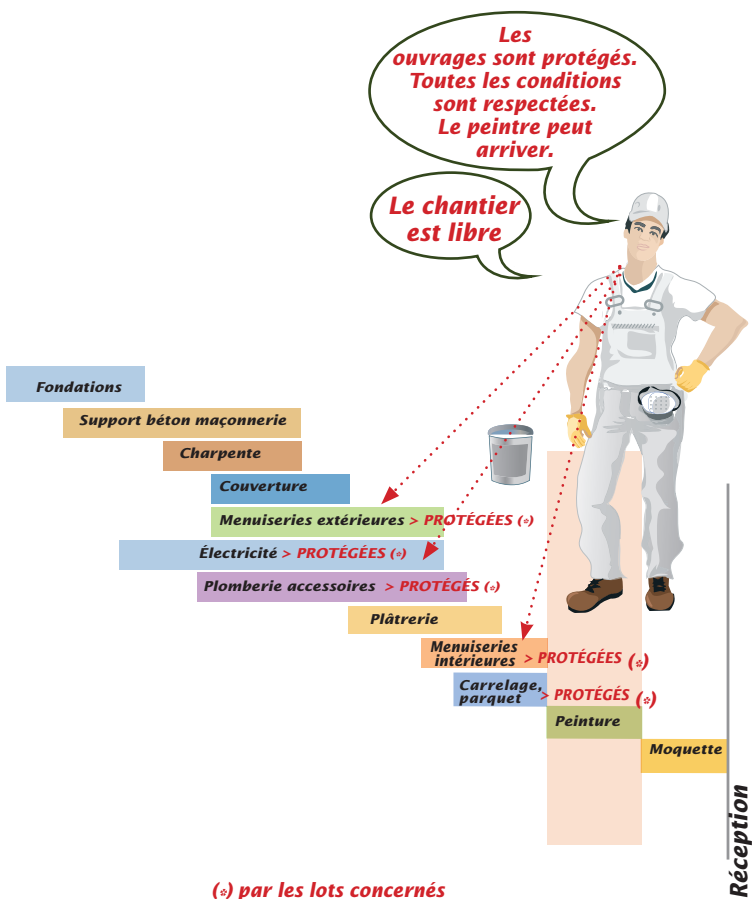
Les ouvrages sont protégés. Toutes les conditions sont respectées. Le peintre peut arriver.

Le chantier est libre

Fondations

Support béton maçonnerie

Charpente

Couverture

Menuiseries extérieures > PROTÉGÉES (*)

Électricité > PROTÉGÉES (*)

Plomberie accessoires > PROTÉGÉS (*)

Plâtrerie

Menuiseries intérieures > PROTÉGÉES (*)

Carrelage, parquet > PROTÉGÉS (*)

Peinture

Moquette

Réception

(*) par les lots concernés